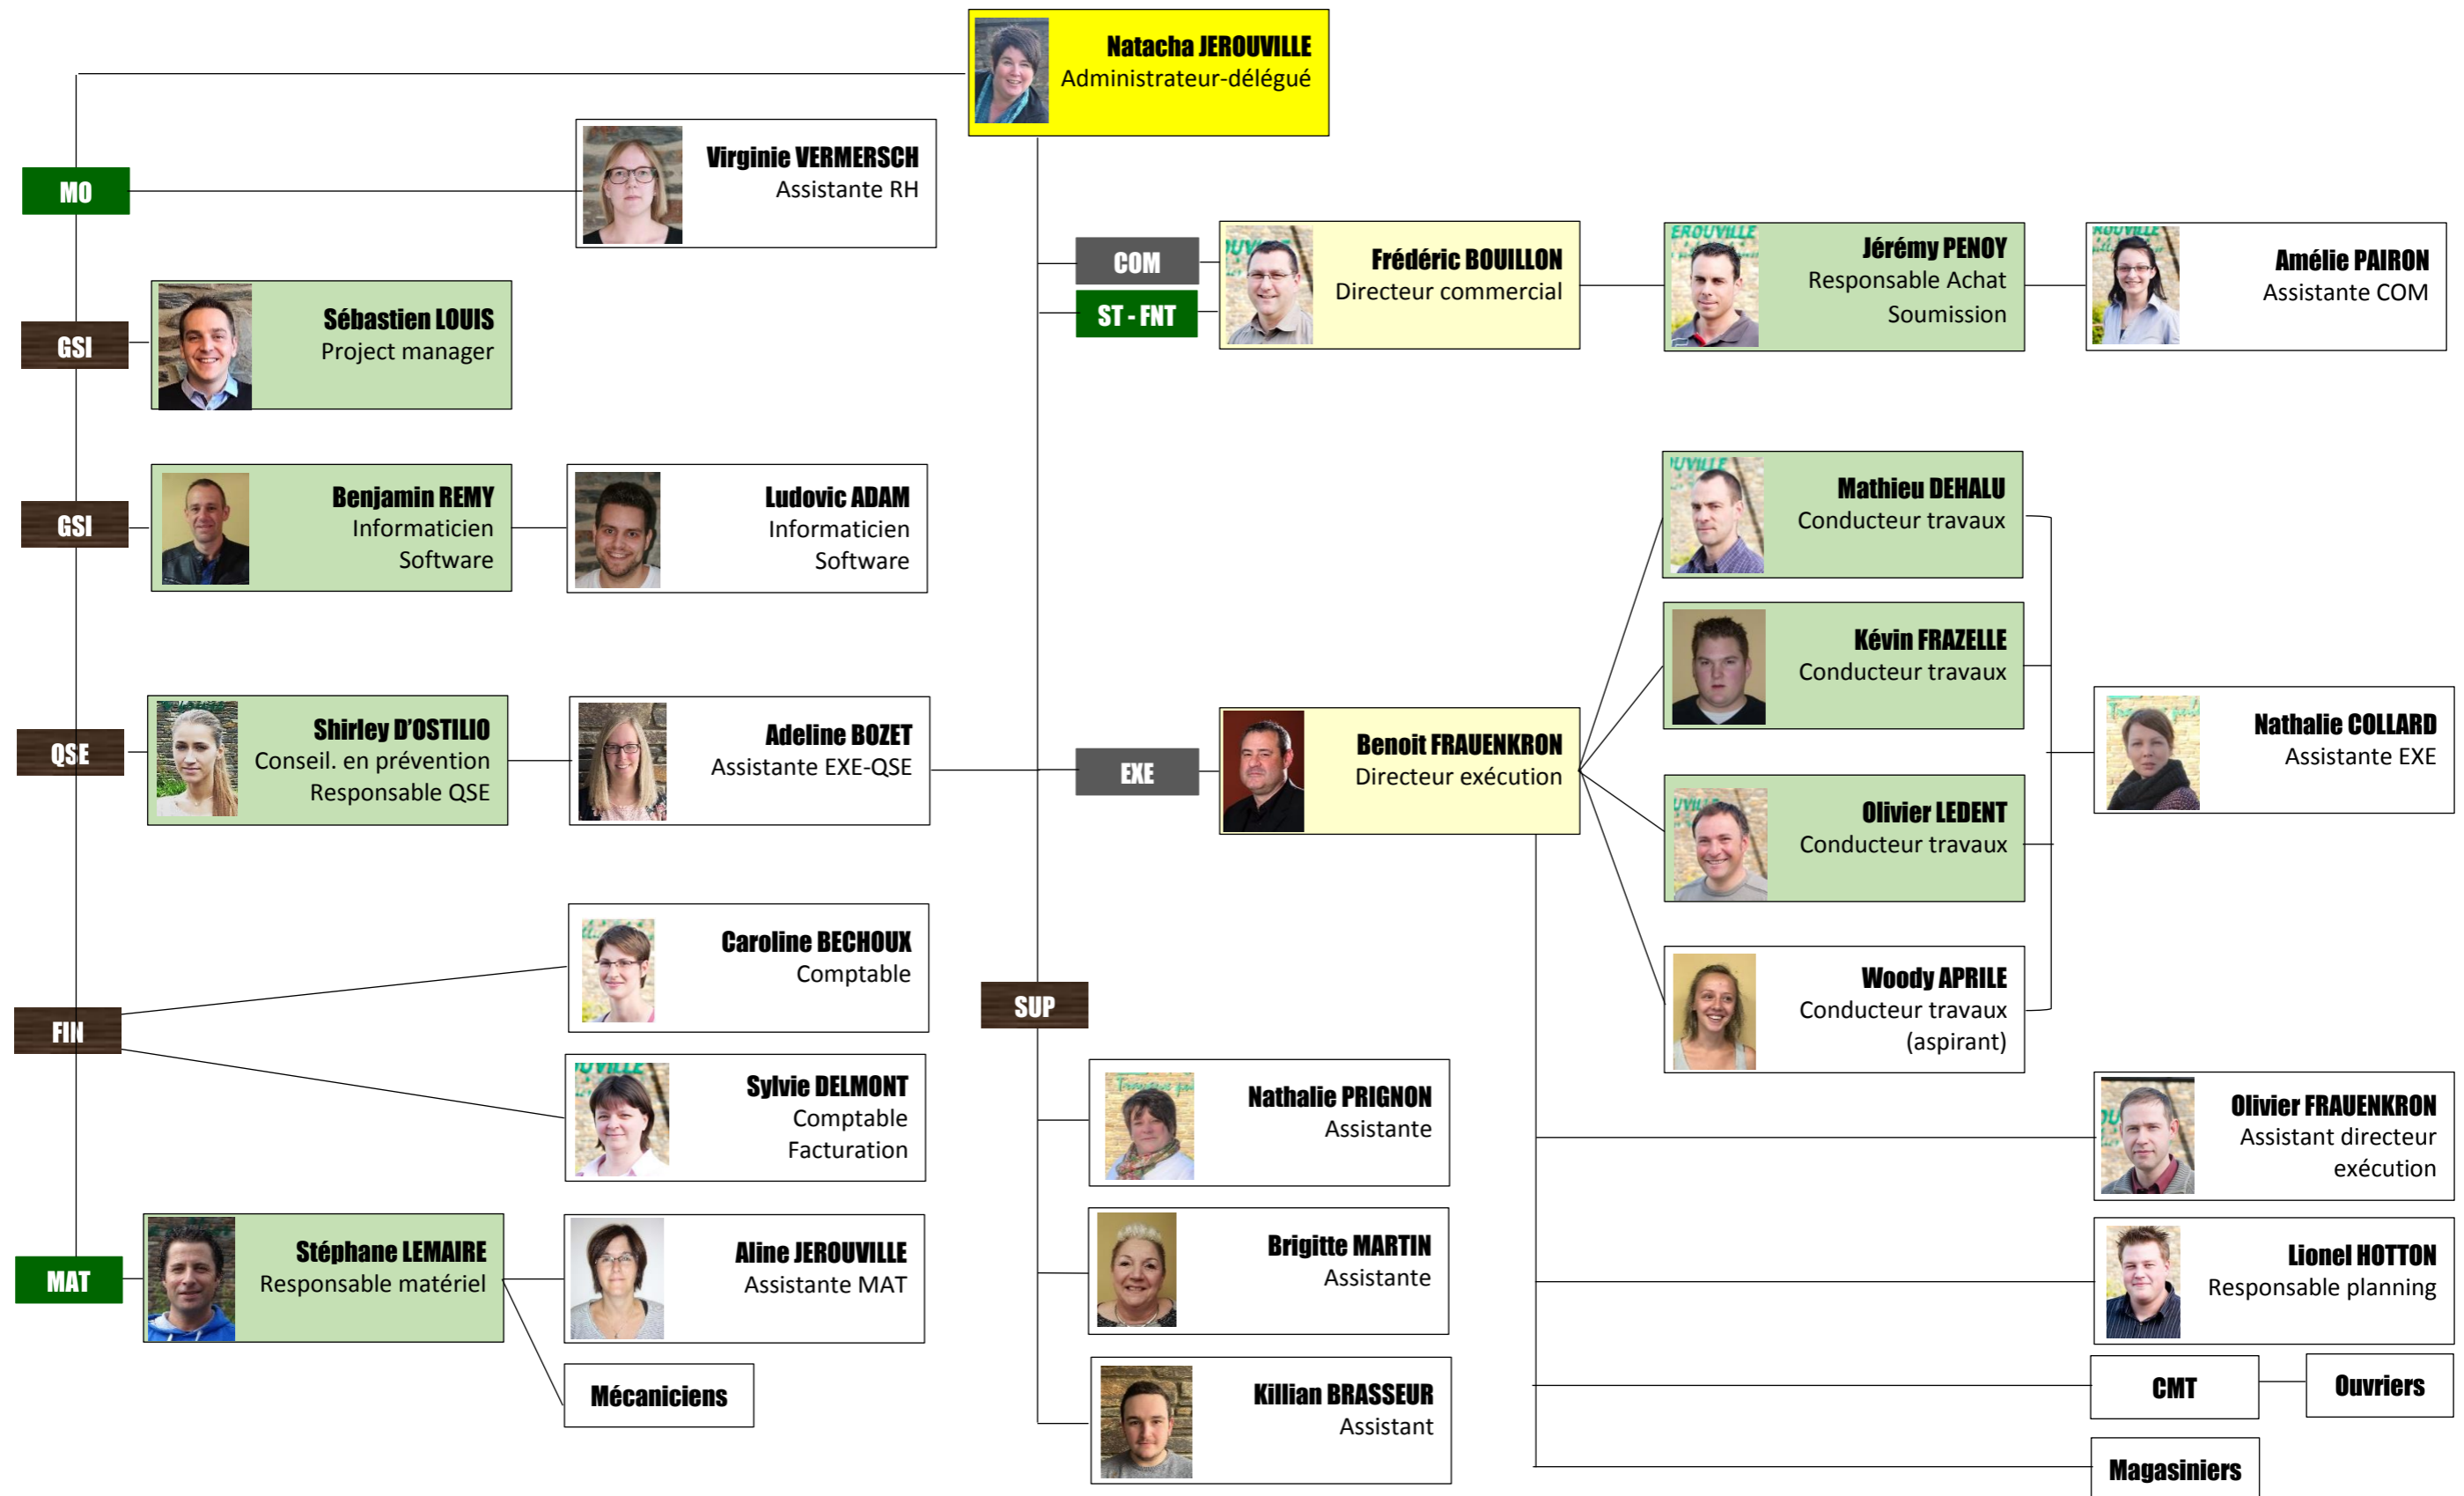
Natacha JEROUVILLE
Administrateur-délégué

MO

Virginie VERMERSCH
Assistante RH

GSI

Sébastien LOUIS
Project manager

GSI

Benjamin REMY
Informaticien
Software

Ludovic ADAM
Informaticien
Software

QSE

Shirley D'OSTILIO
Conseil. en prévention
Responsable QSE

Adeline BOZET
Assistante EXE-QSE

FIN

Caroline BECHOUX
Comptable

Sylvie DELMONT
Comptable
Facturation

MAT

Stéphane LEMAIRE
Responsable matériel

Aline JEROUVILLE
Assistante MAT

Mécaniciens

COM

ST - FNT

Frédéric BOUILLON
Directeur commercial

Jérémy PENOY
Responsable Achat
Soumission

Amélie PAIRON
Assistante COM

EXE

Benoit FRAUENKRON
Directeur exécution

Mathieu DEHALU
Conducteur travaux

Kévin FRAZELLE
Conducteur travaux

Olivier LEDENT
Conducteur travaux

Woody APRILE
Conducteur travaux
(aspirant)

Nathalie COLLARD
Assistante EXE

SUP

Nathalie PRIGNON
Assistante

Brigitte MARTIN
Assistante

Killian BRASSEUR
Assistant

Olivier FRAUENKRON
Assistant directeur
exécution

Lionel HOTTON
Responsable planning

CMT

Ouvriers

Magasiniers